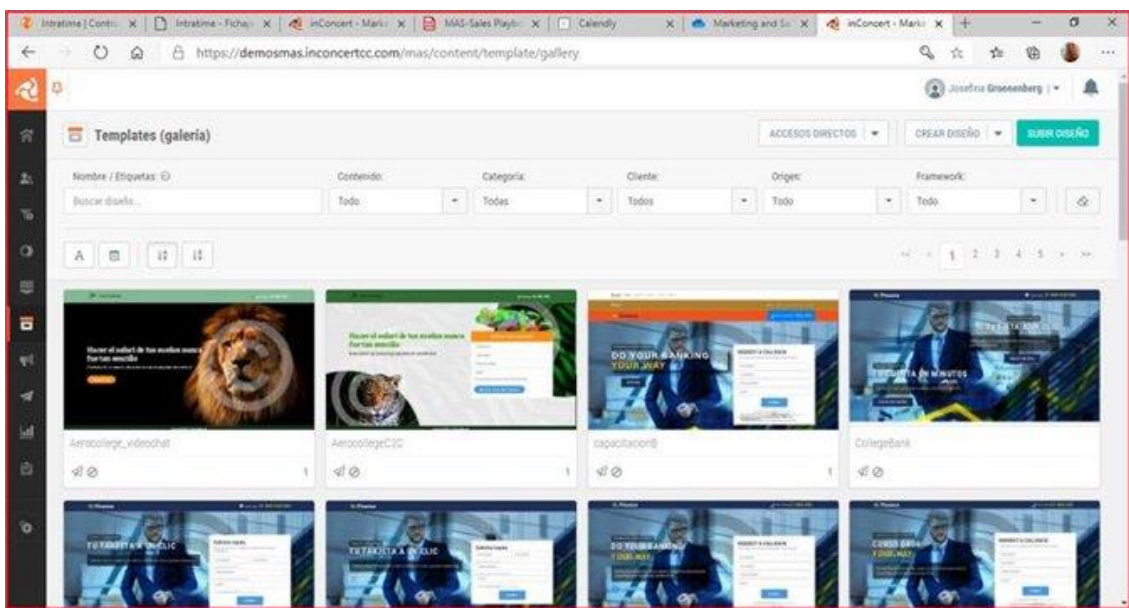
Intratime | Contr | Intratime - Ficha | inConcert - Mark | MAS-Sales Playb | Calendly | Marketing and Sa | inConcert - Mark

https://demosmas.inconcertcc.com/mas/content/template/gallery

Josefina Groenenberg

Templates (galería)

ACCESOS DIRECTOS | CREAR DISEÑO | SUBIR DISEÑO

Nombre / Etiquetas: | Contenido: | Categoría: | Cliente: | Origen: | Framework:

Buscar diseño... | Todo | Todas | Todos | Todo | Todo

A

1 2 3 4 5

Hacer el safari de tus sueños nunca fue tan sencillo

Hacer el safari de tus sueños nunca fue tan sencillo

DO YOUR BANKING YOUR WAY

TU TARJETA EN MINUTOS

Aerocollege_videochat 1

AerocollegeC2C 1

capacitacionB 1

CollegeBank

TU TARJETA A UN CLIC

TU TARJETA A UN CLIC

DO YOUR BANKING YOUR WAY

CURSO BANK YOUR WAY